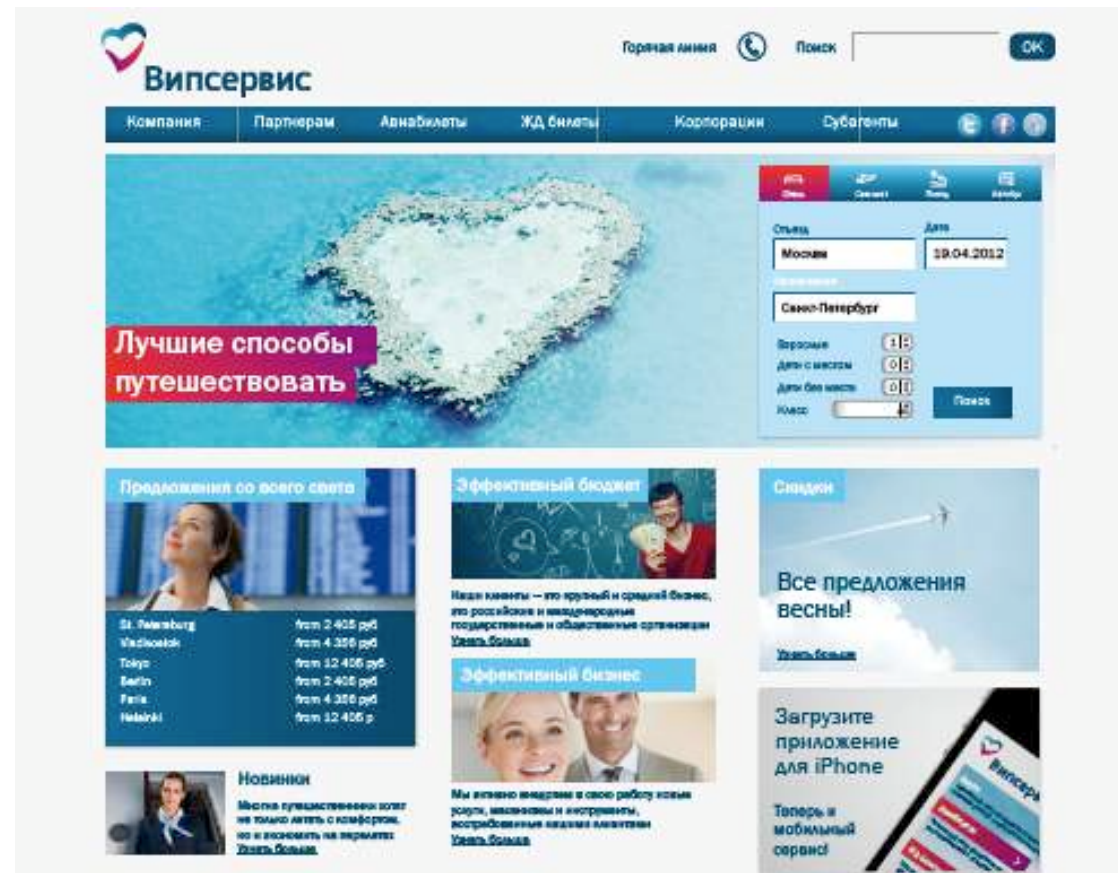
Випсервис

Горячая линия Поиск OK

Компания Партнерам Авиабилеты ЖД билеты Корпорации Субагенты

Отели Самолет Поезд Автобус

Откуда Дата

Москва 19.04.2012

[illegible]

Санкт-Петербург

Взрослые 1

Дети с местом 0

Дети без места 0

Класс

Поиск

Лучшие способы путешествовать

Предложения со всего света

| St. Petersburg | from 2 405 руб |
|---|---|
| Vladivostok | from 4 356 руб |
| Tokyo | from 12 405 руб |
| Berlin | from 2 405 руб |
| Paris | from 4 356 руб |
| Helsinki | from 12 405 р |

Новинки

Многие путешественники хотят не только летать с комфортом, но и экономить на перелетах Узнать больше

Эффективный бюджет

Наши клиенты — это крупный и средний бизнес, это российские и международные государственные и общественные организации Узнать больше

Эффективный бизнес

Мы активно внедряем в свою работу новые услуги, механизмы и инструменты, востребованные нашими клиентами Узнать больше

Скидки

Все предложения весны!

Узнать больше

Загрузите приложение для iPhone

Теперь и мобильный сервис!

Випсер